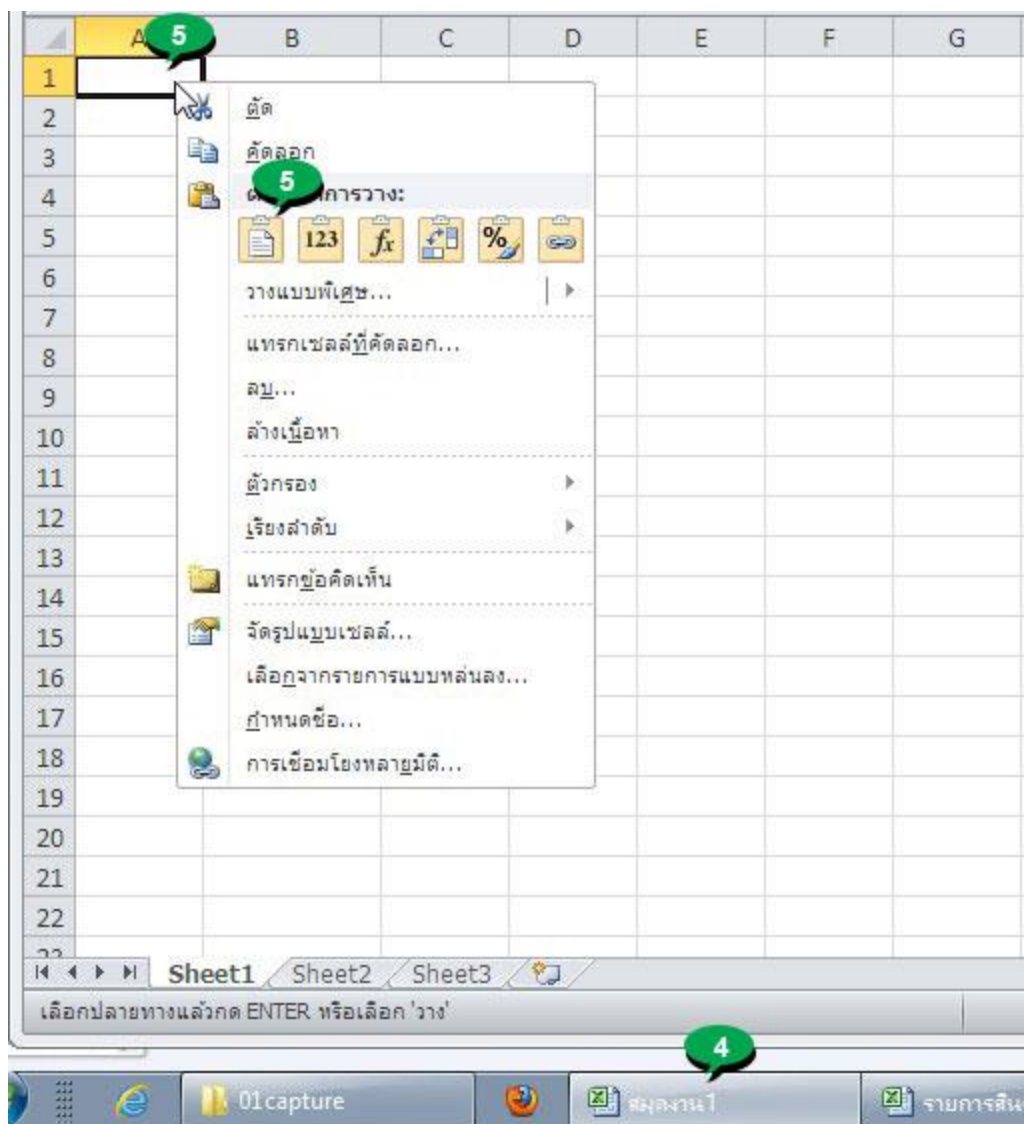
A 5 B C D E F G

1
2
3
4
5
6
7
8
9
10
11
12
13
14
15
16
17
18
19
20
21
22

ตัด
คัดลอก
5
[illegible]การวาง:
123
$f_x$
%
วางแบบพิเศษ...
แทรกเซลล์ที่คัดลอก...
ลบ...
ล้างเนื้อหา
ตัวกรอง
เรียงลำดับ
แทรกข้อคิดเห็น
จัดรูปแบบเซลล์...
เลือกจากรายการแบบหล่นลง...
กำหนดชื่อ...
การเชื่อมโยงหลายมิติ...

Sheet1 Sheet2 Sheet3

เลือกปลายทางแล้วกด ENTER หรือเลือก 'วาง'

4
01capture
สมุดงาน1
รายการสิน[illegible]